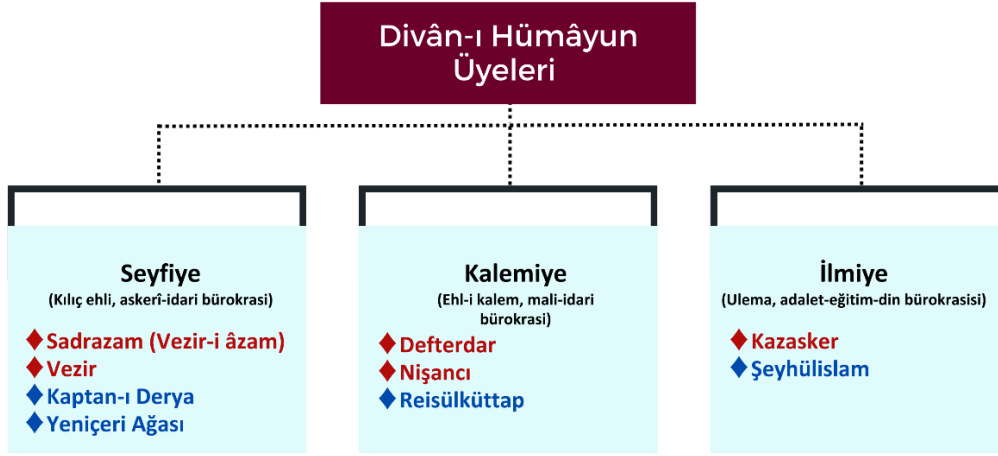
Divân-ı Hümâyun Üyeleri

Seyfiye
(Kılıç ehli, askerî-idari bürokrasi)

♦ Sadrazam (Vezir-i âzam)
♦ Vezir
♦ Kaptan-ı Derya
♦ Yeniçeri Ağası

Kalemiye
(Ehl-i kalem, mali-idari bürokrasi)

♦ Defterdar
♦ Nişancı
♦ Reisülküttap

İlmiye
(Ulema, adalet-eğitim-din bürokrasisi)

♦ Kazasker
♦ Şeyhülislam